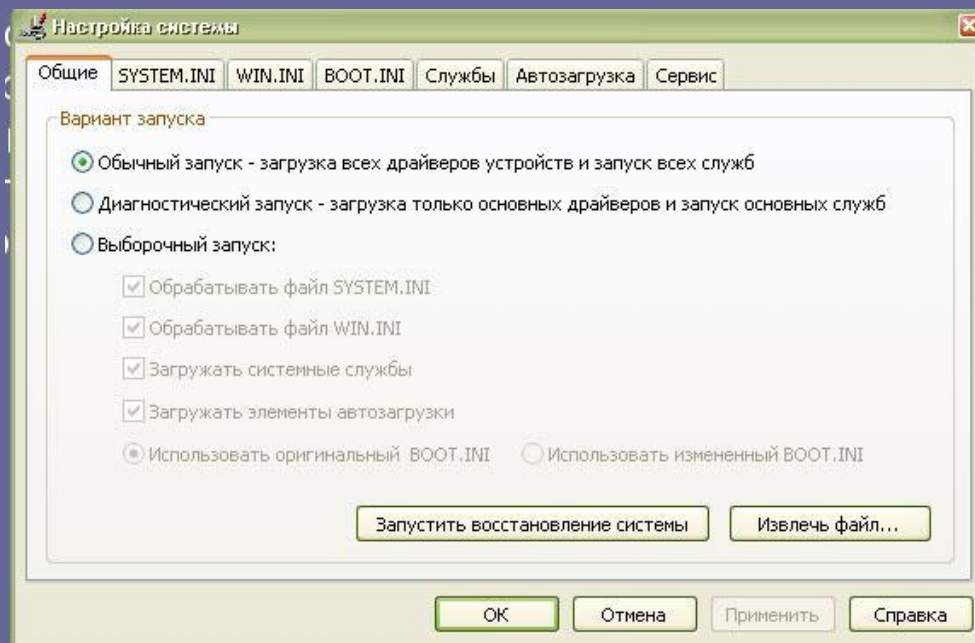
Настройка системы

Общие | SYSTEM.INI | WIN.INI | BOOT.INI | Службы | Автозагрузка | Сервис

Вариант запуска

Обычный запуск - загрузка всех драйверов устройств и запуск всех служб

Диагностический запуск - загрузка только основных драйверов и запуск основных служб

Выборочный запуск:

Обрабатывать файл SYSTEM.INI

Обрабатывать файл WIN.INI

Загружать системные службы

Загружать элементы автозагрузки

Использовать оригинальный BOOT.INI

Использовать измененный BOOT.INI

Запустить восстановление системы

Извлечь файл...

OK

Отмена

Применить

Справка